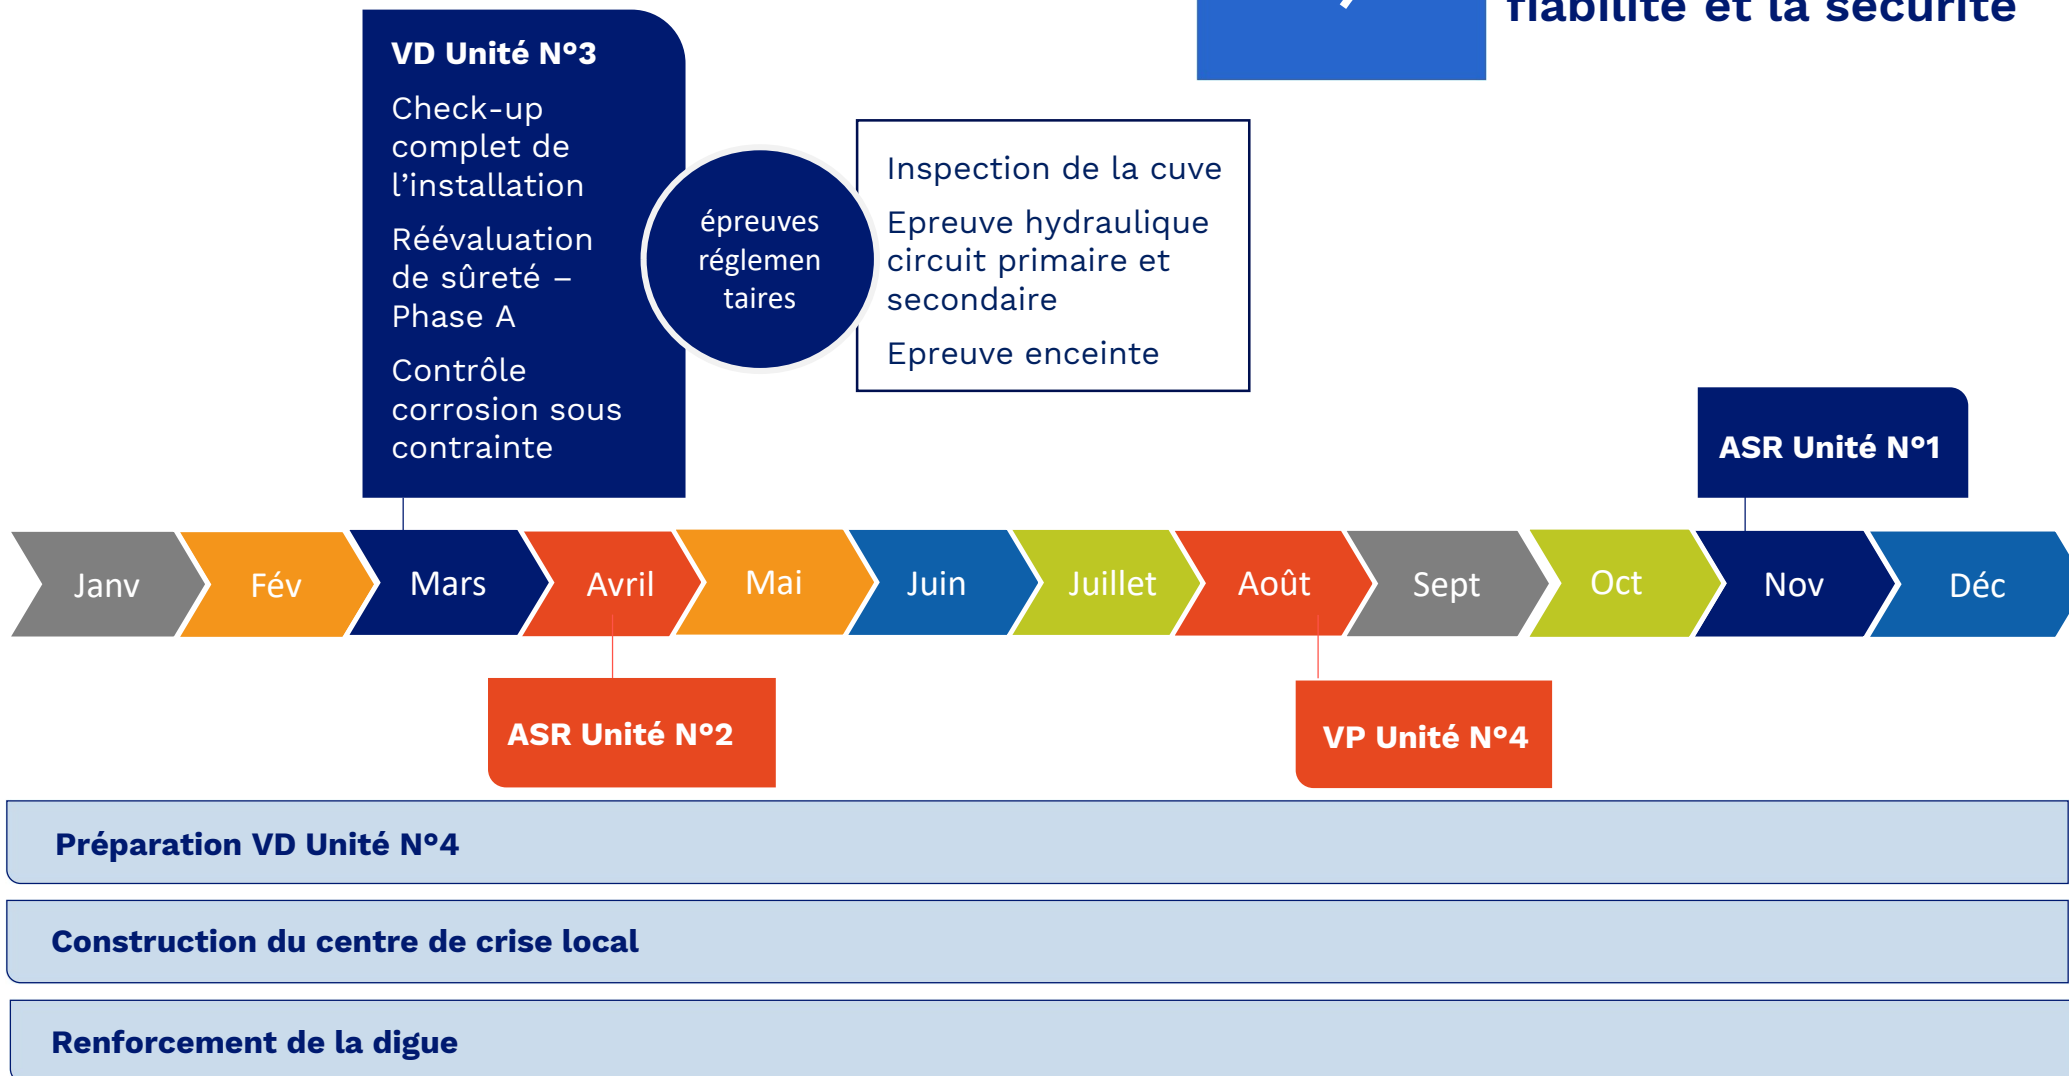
fiabilité et la sécurité

VD Unité N°3

Check-up complet de l'installation

Réévaluation de sûreté – Phase A

Contrôle corrosion sous contrainte

épreuves réglementaires

Inspection de la cuve

Epreuve hydraulique circuit primaire et secondaire

Epreuve enceinte

ASR Unité N°1

Janv
Fév
Mars
Avril
Mai
Juin
Juillet
Août
Sept
Oct
Nov
Déc

ASR Unité N°2

VP Unité N°4

Préparation VD Unité N°4

Construction du centre de crise local

Renforcement de la digue